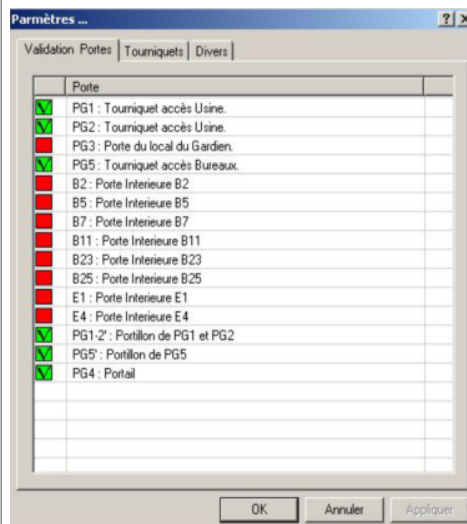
Parmètres ...

?| X

Validation Portes | Tourniquets | Divers

| | Porte |
|---|---|
| V | PG1 : Tourniquet accès Usine. |
| V | PG2 : Tourniquet accès Usine. |
| | PG3 : Porte du local du Gardien. |
| V | PG5 : Tourniquet accès Bureaux. |
| | B2 : Porte Interieure B2 |
| | B5 : Porte Interieure B5 |
| | B7 : Porte Interieure B7 |
| | B11 : Porte Interieure B11 |
| | B23 : Porte Interieure B23 |
| | B25 : Porte Interieure B25 |
| | E1 : Porte Interieure E1 |
| | E4 : Porte Interieure E4 |
| V | PG1-2' : Portillon de PG1 et PG2 |
| V | PG5' : Portillon de PG5 |
| V | PG4 : Portail |

OK | Annuler | Appliquer